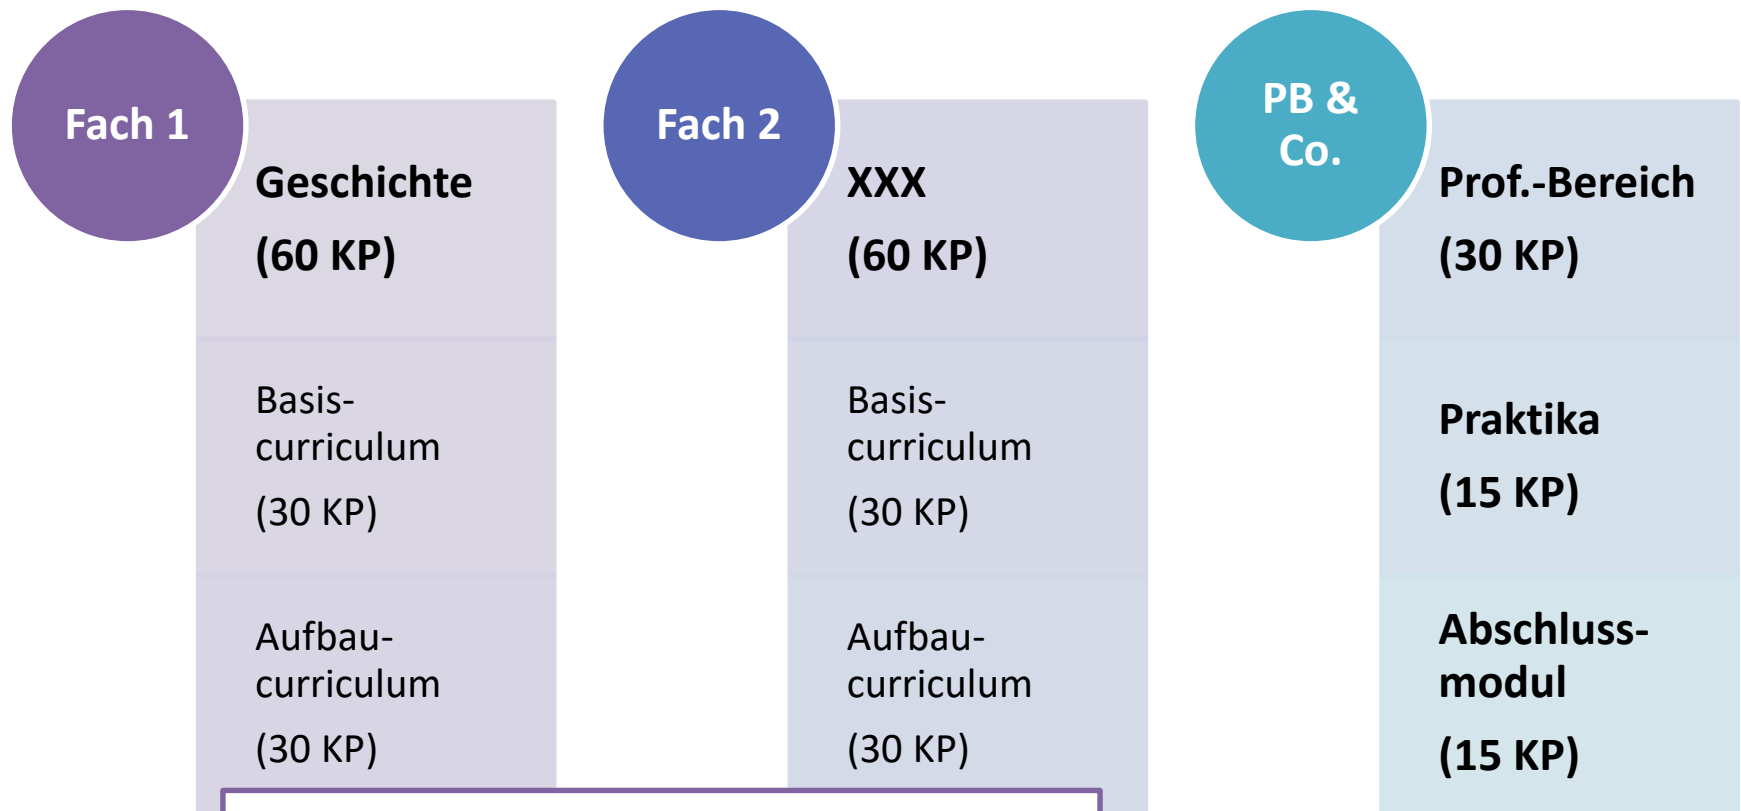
Fach 1

Geschichte

(60 KP)

Basiscurriculum

(30 KP)

Aufbaucurriculum

(30 KP)

Fach 2

XXX

(60 KP)

Basiscurriculum

(30 KP)

Aufbaucurriculum

(30 KP)

PB & Co.

Prof.-Bereich

(30 KP)

Praktika

(15 KP)

Abschlussmodul

(15 KP)